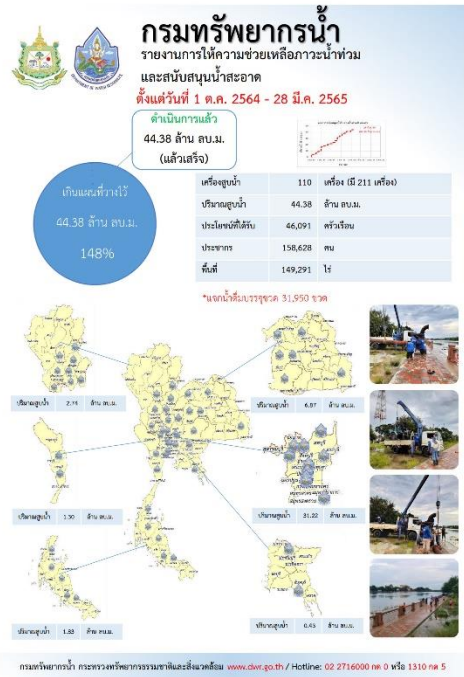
กรมทรัพยากรน้ำ

รายงานการให้ความช่วยเหลือภาวะน้ำท่วม และสนับสนุนน้ำสะอาด

ตั้งแต่วันที่ 1 ต.ค. 2564 - 28 มี.ค. 2565

ดำเนินการแล้ว
44.38 ล้าน ลบ.ม.
(แล้วเสร็จ)

เกินแผนที่วางไว้
44.38 ล้าน ลบ.ม.
148%

| เครื่องสูบน้ำ | 110 | เครื่อง (มี 211 เครื่อง) |
|---|---|---|
| ปริมาณสูบน้ำ | 44.38 | ล้าน ลบ.ม. |
| ประโยชน์ที่ได้รับ | 46,091 | ครัวเรือน |
| ประชากร | 158,628 | คน |
| พื้นที่ | 149,291 | ไร่ |

*แจกน้ำดื่มบรรจุขวด 31,950 ขวด

ปริมาณสูบน้ำ 2.73 ล้าน ลบ.ม.

ปริมาณสูบน้ำ 6.97 ล้าน ลบ.ม.

ปริมาณสูบน้ำ 31.22 ล้าน ลบ.ม.

ปริมาณสูบน้ำ 1.30 ล้าน ลบ.ม.

ปริมาณสูบน้ำ 0.43 ล้าน ลบ.ม.

ปริมาณสูบน้ำ 1.83 ล้าน ลบ.ม.

กรมทรัพยากรน้ำ กระทรวงทรัพยากรธรรมชาติและสิ่งแวดล้อม www.dwr.go.th / Hotline: 02 2716000 กด 0 หรือ 1310 กด 5